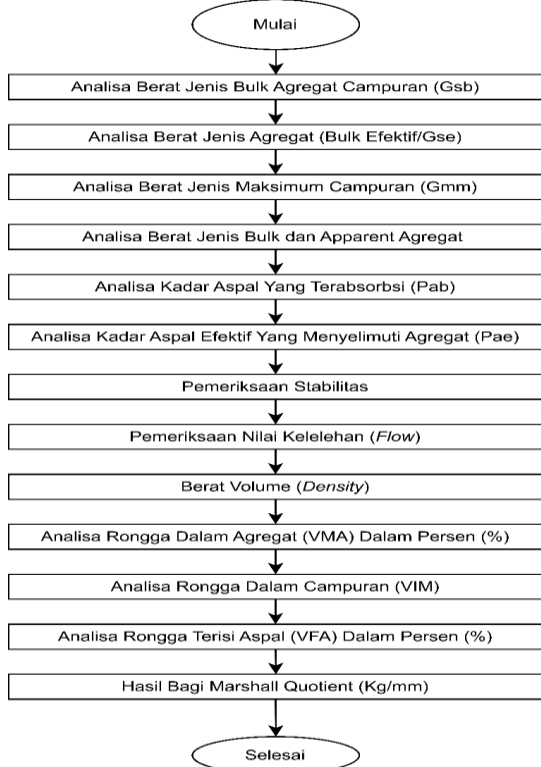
Mulai

Analisa Berat Jenis Bulk Agregat Campuran (Gsb)

Analisa Berat Jenis Agregat (Bulk Efektif/Gse)

Analisa Berat Jenis Maksimum Campuran (Gmm)

Analisa Berat Jenis Bulk dan Apparent Agregat

Analisa Kadar Aspal Yang Terabsorbsi (Pab)

Analisa Kadar Aspal Efektif Yang Menyelimuti Agregat (Pae)

Pemeriksaan Stabilitas

Pemeriksaan Nilai Kelelehan (Flow)

Berat Volume (Density)

Analisa Rongga Dalam Agregat (VMA) Dalam Persen (%)

Analisa Rongga Dalam Campuran (VIM)

Analisa Rongga Terisi Aspal (VFA) Dalam Persen (%)

Hasil Bagi Marshall Quotient (Kg/mm)

Selesai